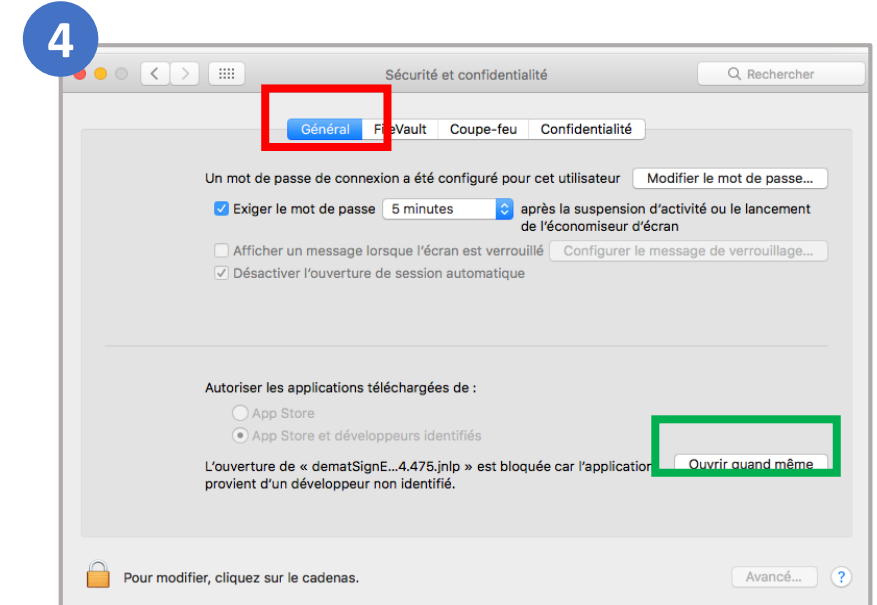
4

Sécurité et confidentialité

Rechercher

Général FileVault Coupe-feu Confidentialité

Un mot de passe de connexion a été configuré pour cet utilisateur Modifier le mot de passe…

Exiger le mot de passe 5 minutes après la suspension d'activité ou le lancement de l'économiseur d'écran

Afficher un message lorsque l'écran est verrouillé Configurer le message de verrouillage…

Désactiver l'ouverture de session automatique

Autoriser les applications téléchargées de :

App Store

App Store et développeurs identifiés

L'ouverture de « dematSignE…4.475.jnlp » est bloquée car l'application provient d'un développeur non identifié. Ouvrir quand même

Pour modifier, cliquez sur le cadenas.

Avancé…

?